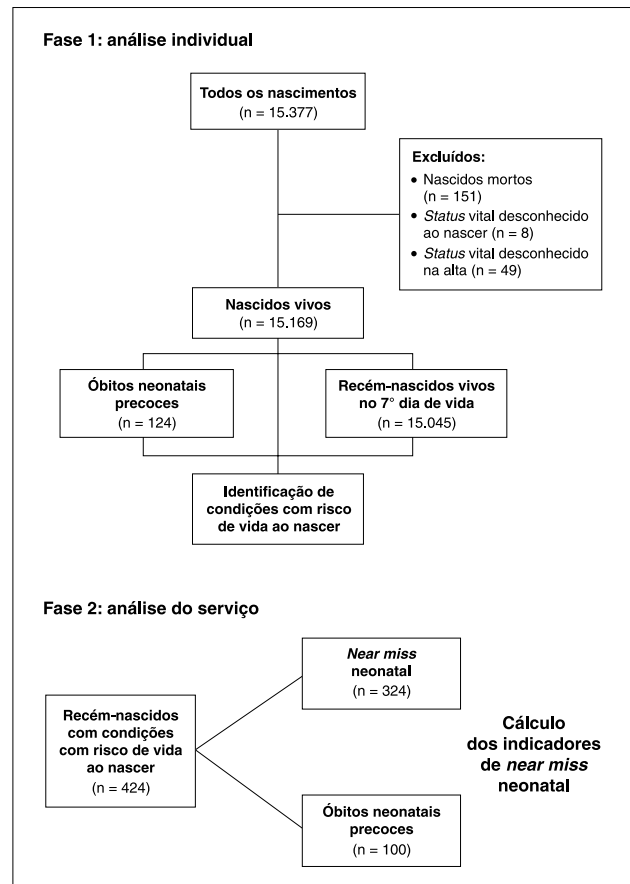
Fase 1: análise individual

Todos os nascimentos
(n = 15.377)

Excluídos:
• Nascidos mortos (n = 151)
• *Status* vital desconhecido ao nascer (n = 8)
• *Status* vital desconhecido na alta (n = 49)

Nascidos vivos
(n = 15.169)

Óbitos neonatais precoces
(n = 124)

Recém-nascidos vivos no 7° dia de vida
(n = 15.045)

Identificação de condições com risco de vida ao nascer

Fase 2: análise do serviço

Recém-nascidos com condições com risco de vida ao nascer
(n = 424)

*Near miss* neonatal
(n = 324)

Óbitos neonatais precoces
(n = 100)

Cálculo dos indicadores de *near miss* neonatal